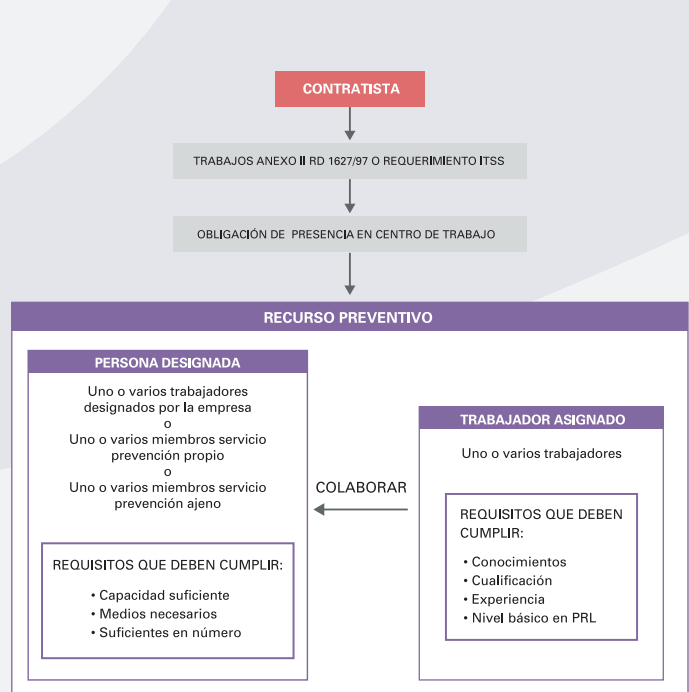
CONTRATISTA

TRABAJOS ANEXO II RD 1627/97 O REQUERIMIENTO ITSS

OBLIGACIÓN DE PRESENCIA EN CENTRO DE TRABAJO

RECURSO PREVENTIVO

PERSONA DESIGNADA

Uno o varios trabajadores designados por la empresa
o
Uno o varios miembros servicio prevención propio
o
Uno o varios miembros servicio prevención ajeno

REQUISITOS QUE DEBEN CUMPLIR:

• Capacidad suficiente
• Medios necesarios
• Suficientes en número

COLABORAR

TRABAJADOR ASIGNADO

Uno o varios trabajadores

REQUISITOS QUE DEBEN CUMPLIR:

• Conocimientos
• Cualificación
• Experiencia
• Nivel básico en PRL